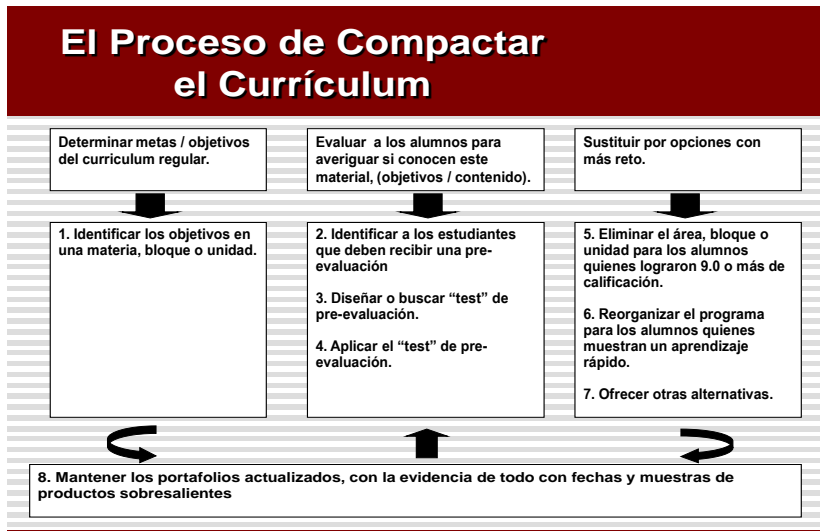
El Proceso de Compactar el Currículum

Determinar metas / objetivos del curriculum regular.

1. Identificar los objetivos en una materia, bloque o unidad.

Evaluar a los alumnos para averiguar si conocen este material, (objetivos / contenido).

2. Identificar a los estudiantes que deben recibir una pre-evaluación

3. Diseñar o buscar "test" de pre-evaluación.

4. Aplicar el "test" de pre-evaluación.

Sustituir por opciones con más reto.

5. Eliminar el área, bloque o unidad para los alumnos quienes lograron 9.0 o más de calificación.

6. Reorganizar el programa para los alumnos quienes muestran un aprendizaje rápido.

7. Ofrecer otras alternativas.

8. Mantener los portafolios actualizados, con la evidencia de todo con fechas y muestras de productos sobresalientes